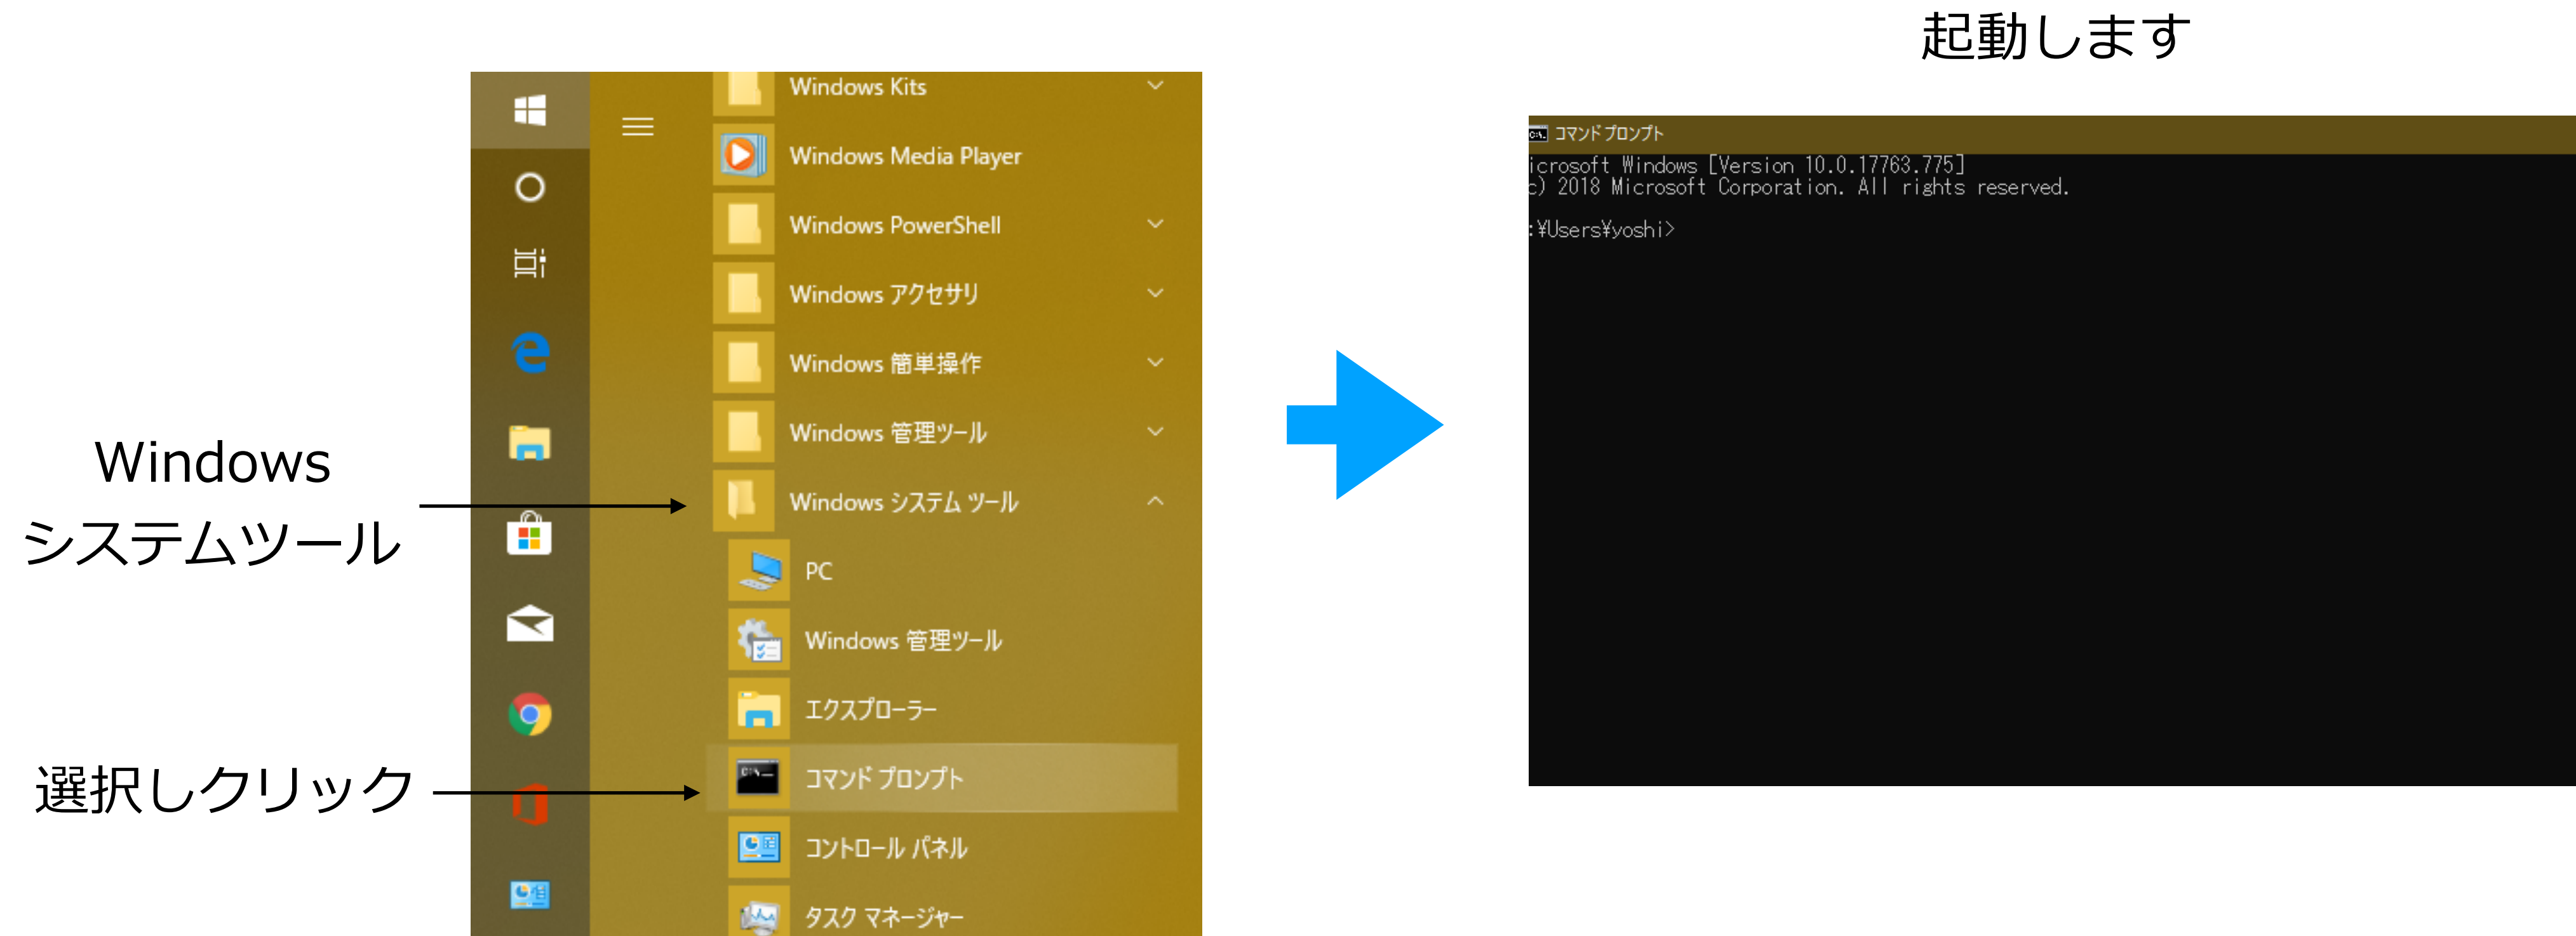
Windows システムツール

選択しクリック

Windows Kits
Windows Media Player
Windows PowerShell
Windows アクセサリ
Windows 簡単操作
Windows 管理ツール
Windows システム ツール
PC
Windows 管理ツール
エクスプローラー
コマンド プロンプト
コントロール パネル
タスク マネージャー

起動します

コマンド プロンプト
icrosoft Windows [Version 10.0.17763.775]
c) 2018 Microsoft Corporation. All rights reserved.

:¥Users¥yoshi>